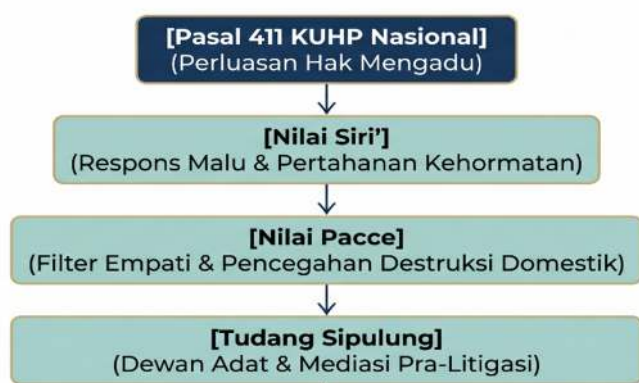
[Pasal 411 KUHP Nasional]
(Perluasan Hak Mengadu)

[Nilai Siri']
(Respons Malu & Pertahanan Kehormatan)

[Nilai Pacce]
(Filter Empati & Pencegahan Destruksi Domestik)

[Tudang Sipulung]
(Dewan Adat & Mediasi Pra-Litigasi)